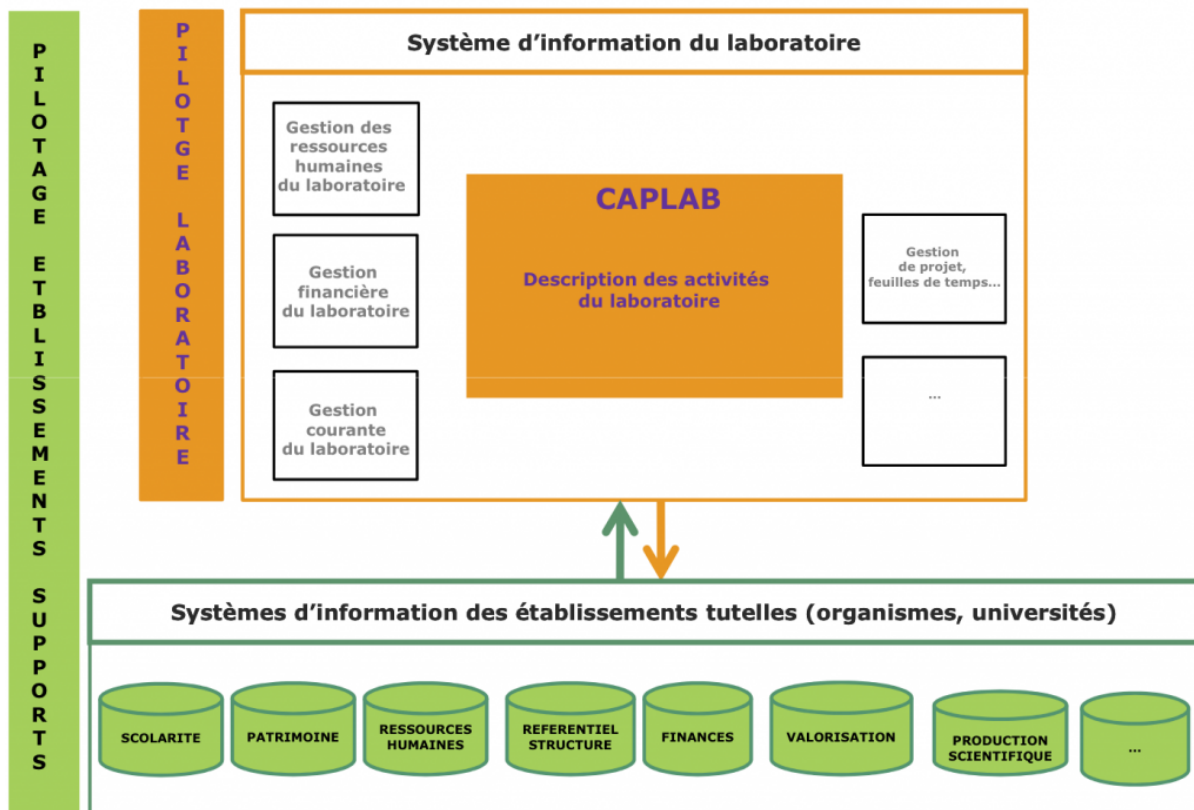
PILOTAGE ETBLISSEMENTS SUPPORTS

PILOTGE LABORATOIRE

Système d'information du laboratoire

Gestion des ressources humaines du laboratoire

Gestion financière du laboratoire

Gestion courante du laboratoire

CAPLAB

Description des activités du laboratoire

Gestion de projet, feuilles de temps…

…

Systèmes d'information des établissements tutelles (organismes, universités)

SCOLARITE

PATRIMOINE

RESSOURCES HUMAINES

REFERENTIEL STRUCTURE

FINANCES

VALORISATION

PRODUCTION SCIENTIFIQUE

…